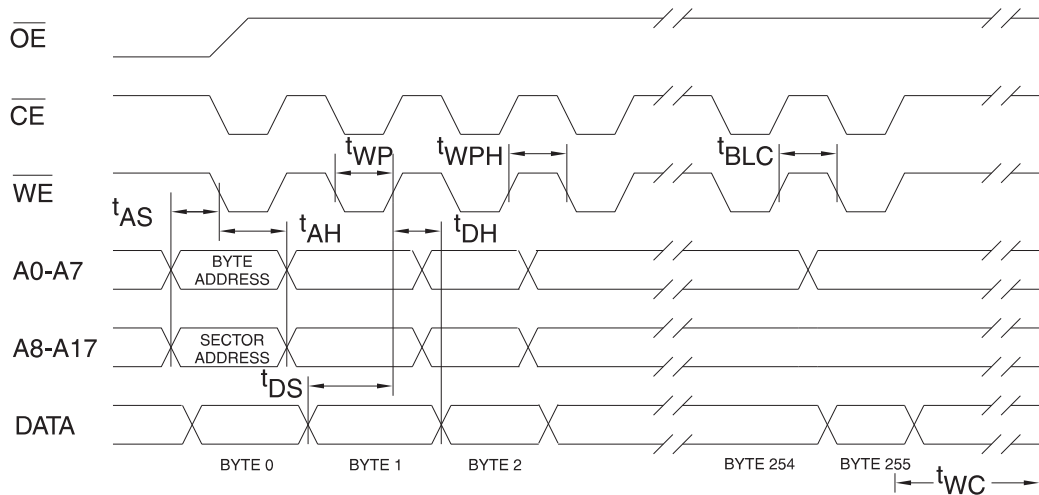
$\overline{OE}$

$\overline{CE}$

$t_{WP}$ $t_{WPH}$ $t_{BLC}$

$\overline{WE}$

$t_{AS}$ $t_{AH}$ $t_{DH}$

A0-A7

BYTE ADDRESS

A8-A17

SECTOR ADDRESS

$t_{DS}$

DATA

BYTE 0 BYTE 1 BYTE 2 BYTE 254 BYTE 255

$t_{WC}$